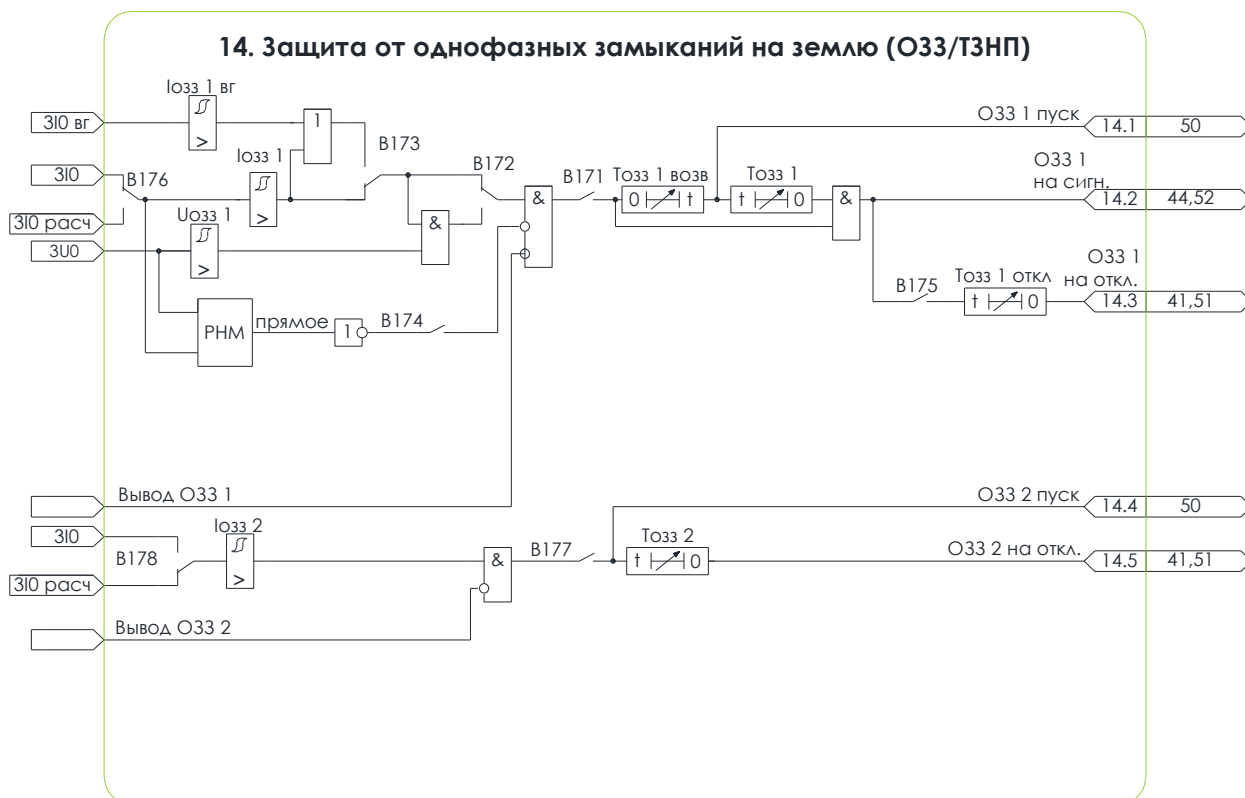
14. Защита от однофазных замыканий на землю (ОЗЗ/ТЗНП)

3I0 вг
Iозз 1 вг
>
1
В173
ОЗЗ 1 пуск
14.1
50
3I0
В176
Iозз 1
>
В172
&
В171
Tозз 1 возв
0 t
Tозз 1
t 0
&
ОЗЗ 1 на сигн.
14.2
44,52
3I0 расч
Uозз 1
>
&
3U0
ОЗЗ 1 на откл.
В175
Tозз 1 откл
t 0
14.3
41,51
РНМ
прямое
1
В174

Вывод ОЗЗ 1
ОЗЗ 2 пуск
14.4
50
3I0
Iозз 2
>
В178
&
В177
Tозз 2
t 0
ОЗЗ 2 на откл.
14.5
41,51
3I0 расч
Вывод ОЗЗ 2